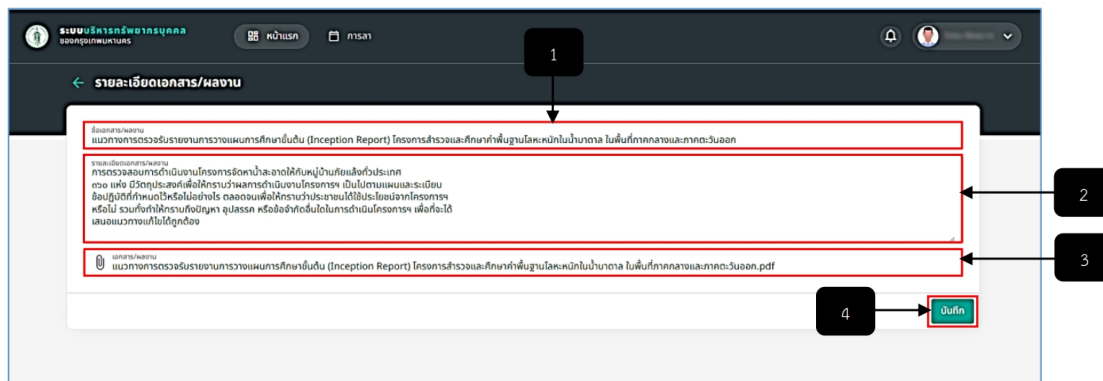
ระบบบริหารทรัพยากรบุคคล
ของกรุงเทพมหานคร

หน้าแรก

การลา

← รายละเอียดเอกสาร/ผลงาน

1

ชื่อเอกสาร/ผลงาน
แนวทางการตรวจรับรายงานการวางแผนการศึกษาขั้นต้น (Inception Report) โครงการสำรวจและศึกษาค่าพื้นฐานโลหะหนักในน้ำบาดาล ในพื้นที่ภาคกลางและภาคตะวันออก

รายละเอียดเอกสาร/ผลงาน
การตรวจสอบการดำเนินงานโครงการจัดหาน้ำสะอาดให้กับหมู่บ้านภัยแล้งทั่วประเทศ ๓๖๐ แห่ง มีวัตถุประสงค์เพื่อให้ทราบว่าผลการดำเนินงานโครงการฯ เป็นไปตามแผนและระเบียบข้อปฏิบัติที่กำหนดไว้หรือไม่อย่างไร ตลอดจนเพื่อให้ทราบว่าประชาชนได้ใช้ประโยชน์จากโครงการฯ หรือไม่ รวมทั้งทำให้ทราบถึงปัญหา อุปสรรค หรือข้อจำกัดอื่นใดในการดำเนินโครงการฯ เพื่อที่จะได้เสนอแนวทางแก้ไขได้ถูกต้อง

2

เอกสาร/ผลงาน
แนวทางการตรวจรับรายงานการวางแผนการศึกษาขั้นต้น (Inception Report) โครงการสำรวจและศึกษาค่าพื้นฐานโลหะหนักในน้ำบาดาล ในพื้นที่ภาคกลางและภาคตะวันออก.pdf

3

4

บันทึก